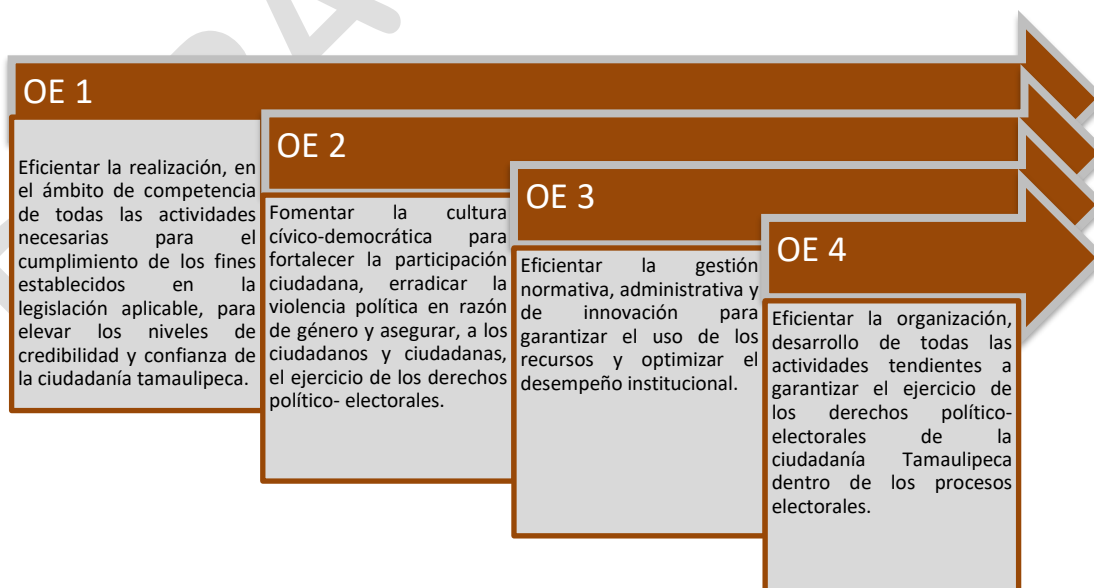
OE 1

Eficientar la realización, en el ámbito de competencia de todas las actividades necesarias para el cumplimiento de los fines establecidos en la legislación aplicable, para elevar los niveles de credibilidad y confianza de la ciudadanía tamaulipeca.

OE 2

Fomentar la cultura cívico-democrática para fortalecer la participación ciudadana, erradicar la violencia política en razón de género y asegurar, a los ciudadanos y ciudadanas, el ejercicio de los derechos político- electorales.

OE 3

Eficientar la gestión normativa, administrativa y de innovación para garantizar el uso de los recursos y optimizar el desempeño institucional.

OE 4

Eficientar la organización, desarrollo de todas las actividades tendientes a garantizar el ejercicio de los derechos político-electorales de la ciudadanía Tamaulipeca dentro de los procesos electorales.